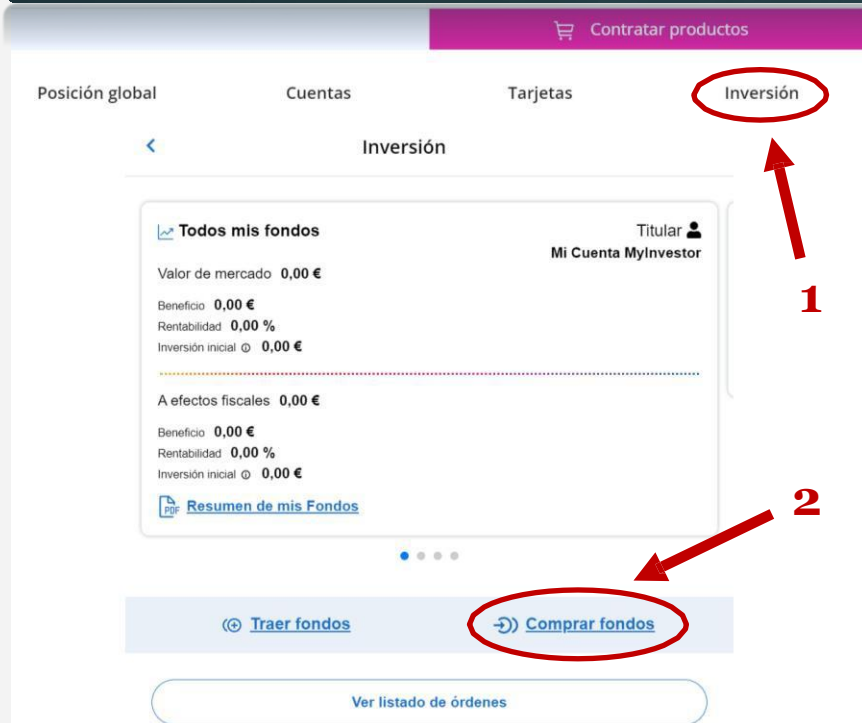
Contratar productos

Posición global Cuentas Tarjetas Inversión

Inversión

Todos mis fondos

Titular

Mi Cuenta MyInvestor

Valor de mercado 0,00 €

Beneficio 0,00 €

Rentabilidad 0,00 %

Inversión inicial 0,00 €

A efectos fiscales 0,00 €

Beneficio 0,00 €

Rentabilidad 0,00 %

Inversión inicial 0,00 €

PDF Resumen de mis Fondos

1

2

Traer fondos

Comprar fondos

Ver listado de órdenes